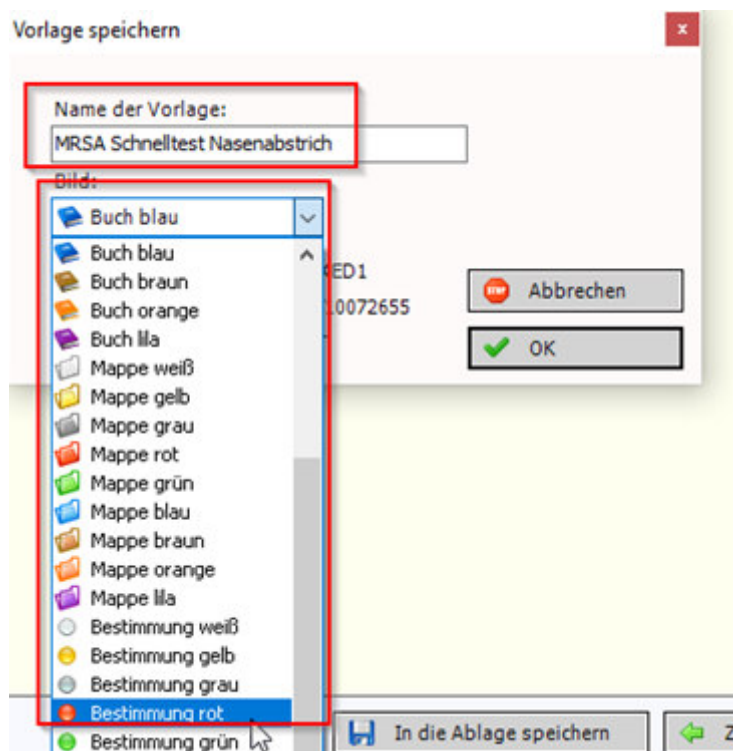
Vorlage speichern

×

Name der Vorlage:

MRSA Schnelltest Nasenabstrich

Bild:

Buch blau

Buch blau
Buch braun
Buch orange
Buch lila
Mappe weiß
Mappe gelb
Mappe grau
Mappe rot
Mappe grün
Mappe blau
Mappe braun
Mappe orange
Mappe lila
Bestimmung weiß
Bestimmung gelb
Bestimmung grau
Bestimmung rot
Bestimmung grün

ED1

10072655

Abbrechen

OK

In die Ablage speichern

Z